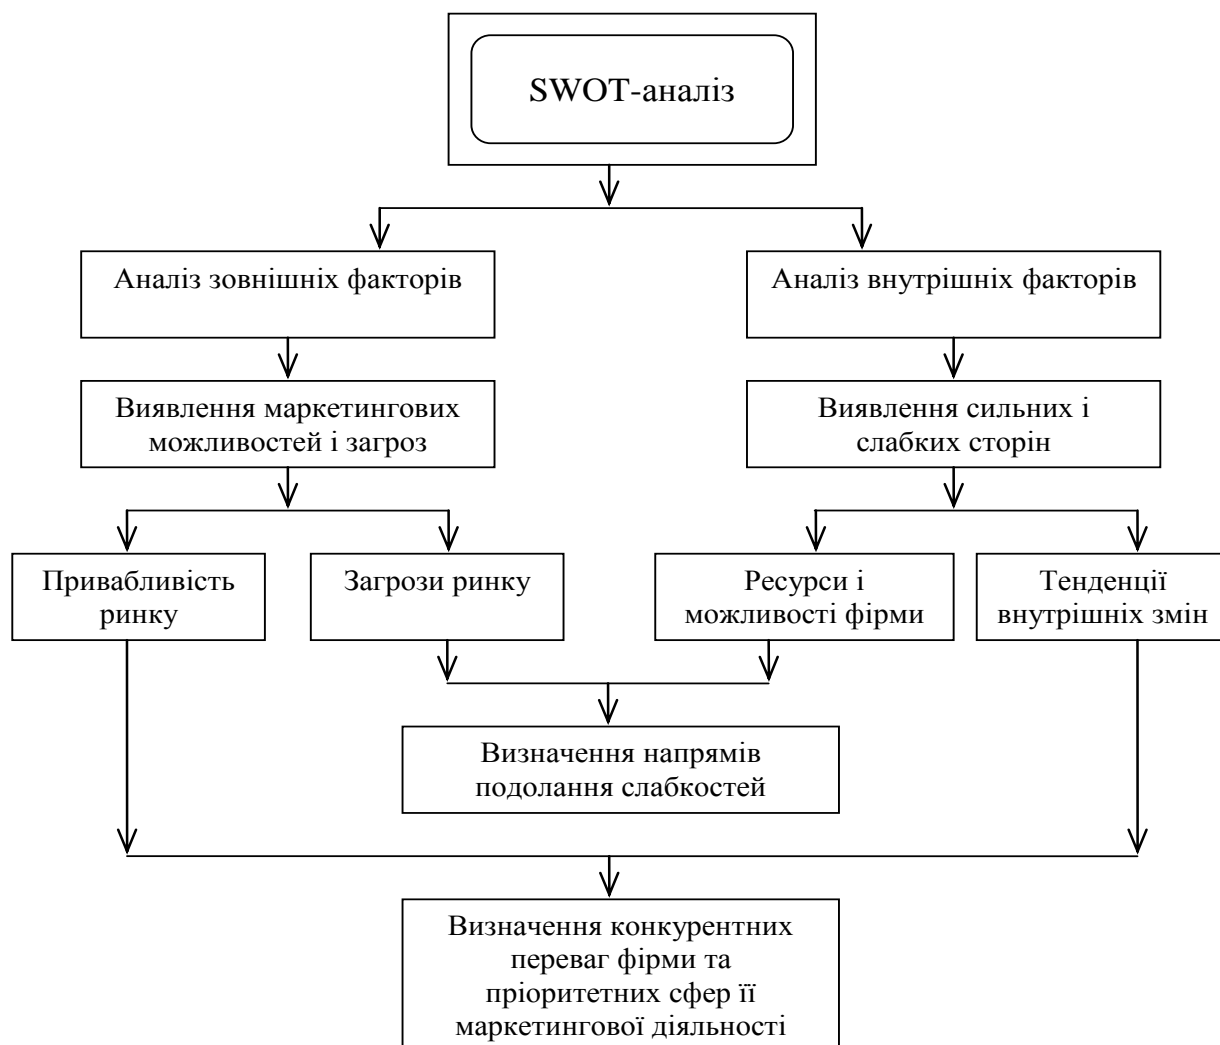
SWOT-аналіз

Аналіз зовнішніх факторів

Аналіз внутрішніх факторів

Виявлення маркетингових можливостей і загроз

Виявлення сильних і слабких сторін

Привабливість ринку

Загрози ринку

Ресурси і можливості фірми

Тенденції внутрішніх змін

Визначення напрямів подолання слабкостей

Визначення конкурентних переваг фірми та пріоритетних сфер її маркетингової діяльності